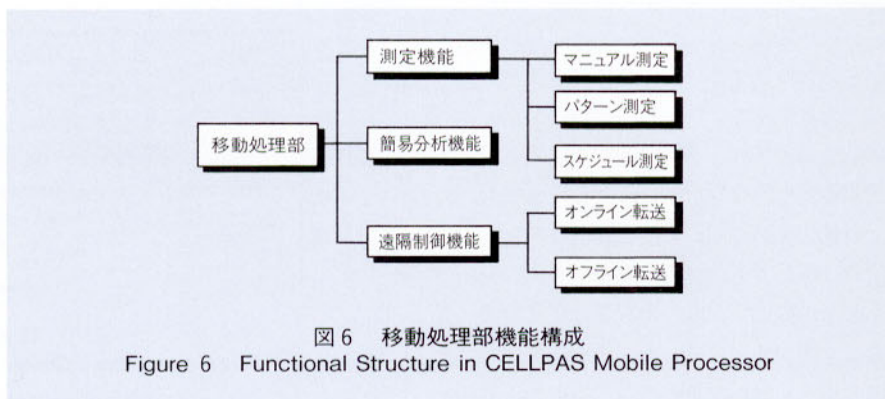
移動処理部

測定機能

簡易分析機能

遠隔制御機能

マニュアル測定

パターン測定

スケジュール測定

オンライン転送

オフライン転送

図 6　移動処理部機能構成
Figure 6　Functional Structure in CELLPAS Mobile Processor